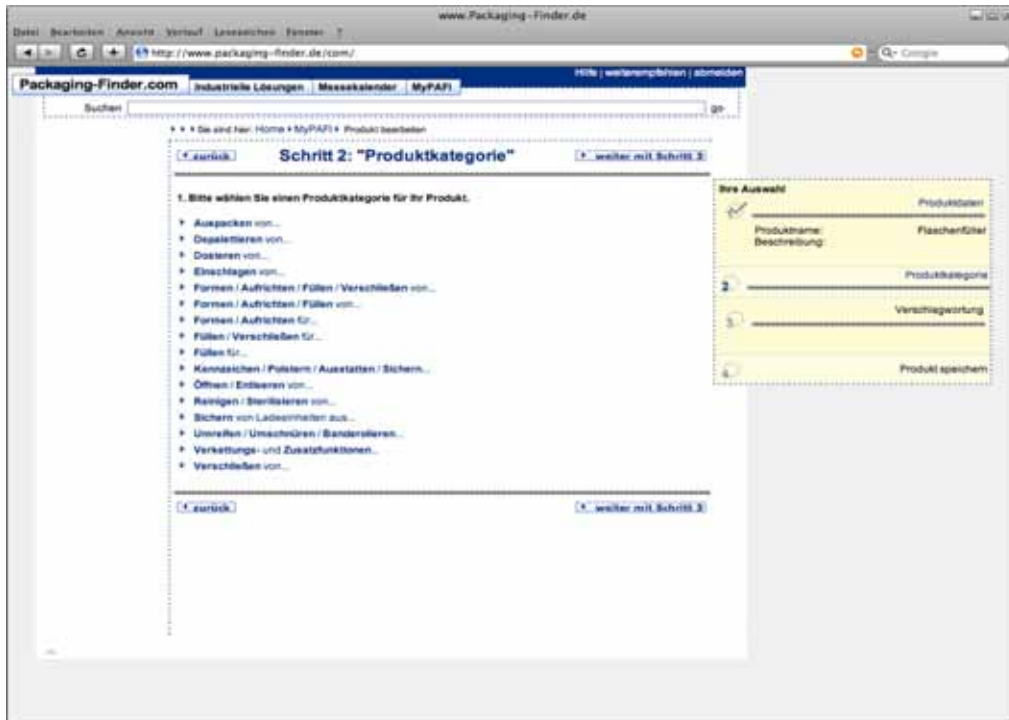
www.Packaging-Finder.de

Datei Bearbeiten Ansicht Verlauf Lesezeichen Fenster ?

http://www.packaging-finder.de/com/

Q- Google

Hilfe | weiterempfehlen | abmelden

Packaging-Finder.com | Industrielle Lösungen | Messekalender | MyPAFI

Suchen

go

Sie sind hier: Home ▸ MyPAFI ▸ Produkt bearbeiten

zurück

Schritt 2: "Produktkategorie"

weiter mit Schritt 3

1. Bitte wählen Sie einen Produktkategorie für Ihr Produkt.

- Auspacken von...
- Depalettieren von...
- Dosieren von...
- Einschlagen von...
- Formen / Aufrichten / Füllen / Verschließen von...
- Formen / Aufrichten / Füllen von...
- Formen / Aufrichten für...
- Füllen / Verschließen für...
- Füllen für...
- Kennzeichen / Polstern / Ausstatten / Sichern...
- Öffnen / Entleeren von...
- Reinigen / Sterilisieren von...
- Sichern von Ladeeinheiten aus...
- Umreifen / Umschnüren / Banderolieren...
- Verkettungs- und Zusatzfunktionen...
- Verschließen von...

zurück

weiter mit Schritt 3

Ihre Auswahl

Produktdaten

Produktname: Flaschenfüller
Beschreibung:

Produktkategorie

2.

Verschlagwortung

3.

4.

Produkt speichern